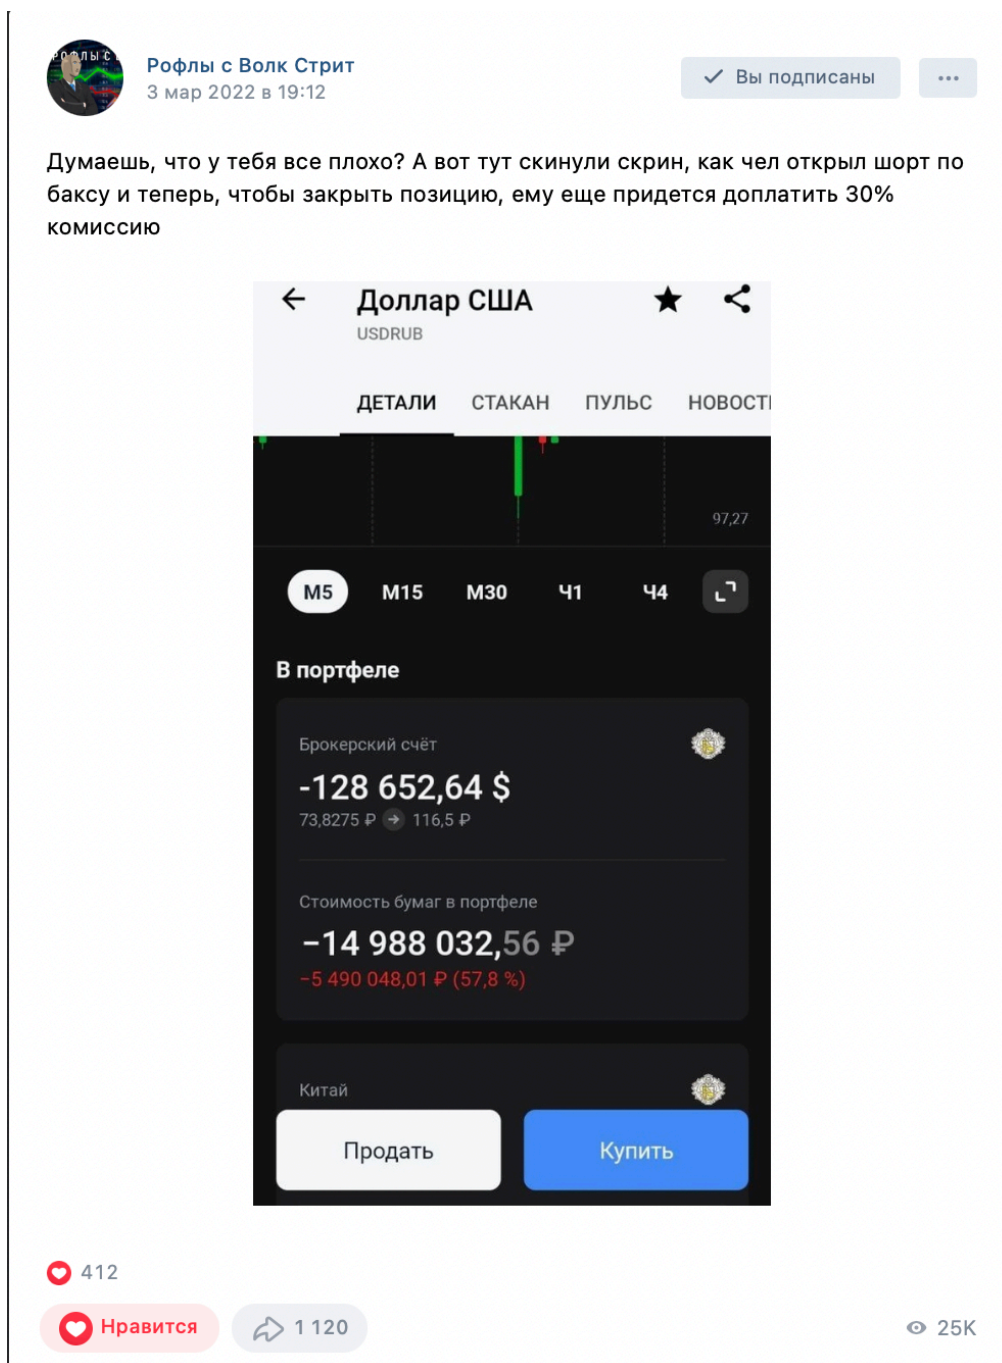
Рофлы с Волк Стрит
3 мар 2022 в 19:12

Вы подписаны

Думаешь, что у тебя все плохо? А вот тут скинули скрин, как чел открыл шорт по баксу и теперь, чтобы закрыть позицию, ему еще придется доплатить 30% комиссию

Доллар США
USDRUB

ДЕТАЛИ СТАКАН ПУЛЬС НОВОСТ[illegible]

97,27

М5 М15 М30 Ч1 Ч4

В портфеле

Брокерский счёт
-128 652,64 $
73,8275 ₽ 116,5 ₽

Стоимость бумаг в портфеле
-14 988 032,56 ₽
-5 490 048,01 ₽ (57,8 %)

Китай

Продать
Купить

412
Нравится
1 120
25K